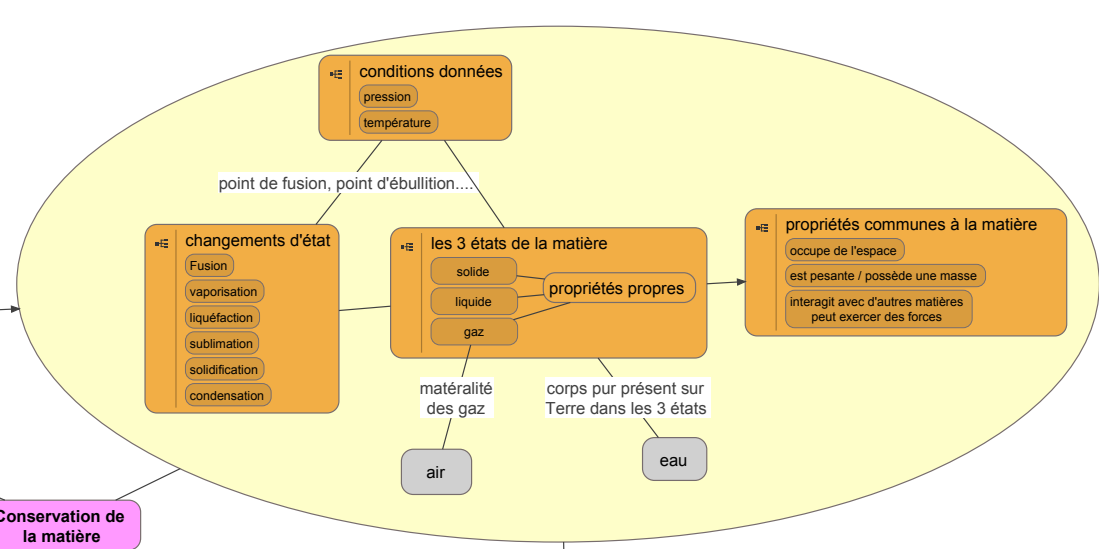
conditions données
pression
température

point de fusion, point d'ébullition....

changements d'état
Fusion
vaporisation
liquéfaction
sublimation
solidification
condensation

les 3 états de la matière
solide
liquide
gaz
propriétés propres

propriétés communes à la matière
occupe de l'espace
est pesante / possède une masse
interagit avec d'autres matières peut exercer des forces

matéralité des gaz

corps pur présent sur Terre dans les 3 états

air

eau

Conservation de la matière